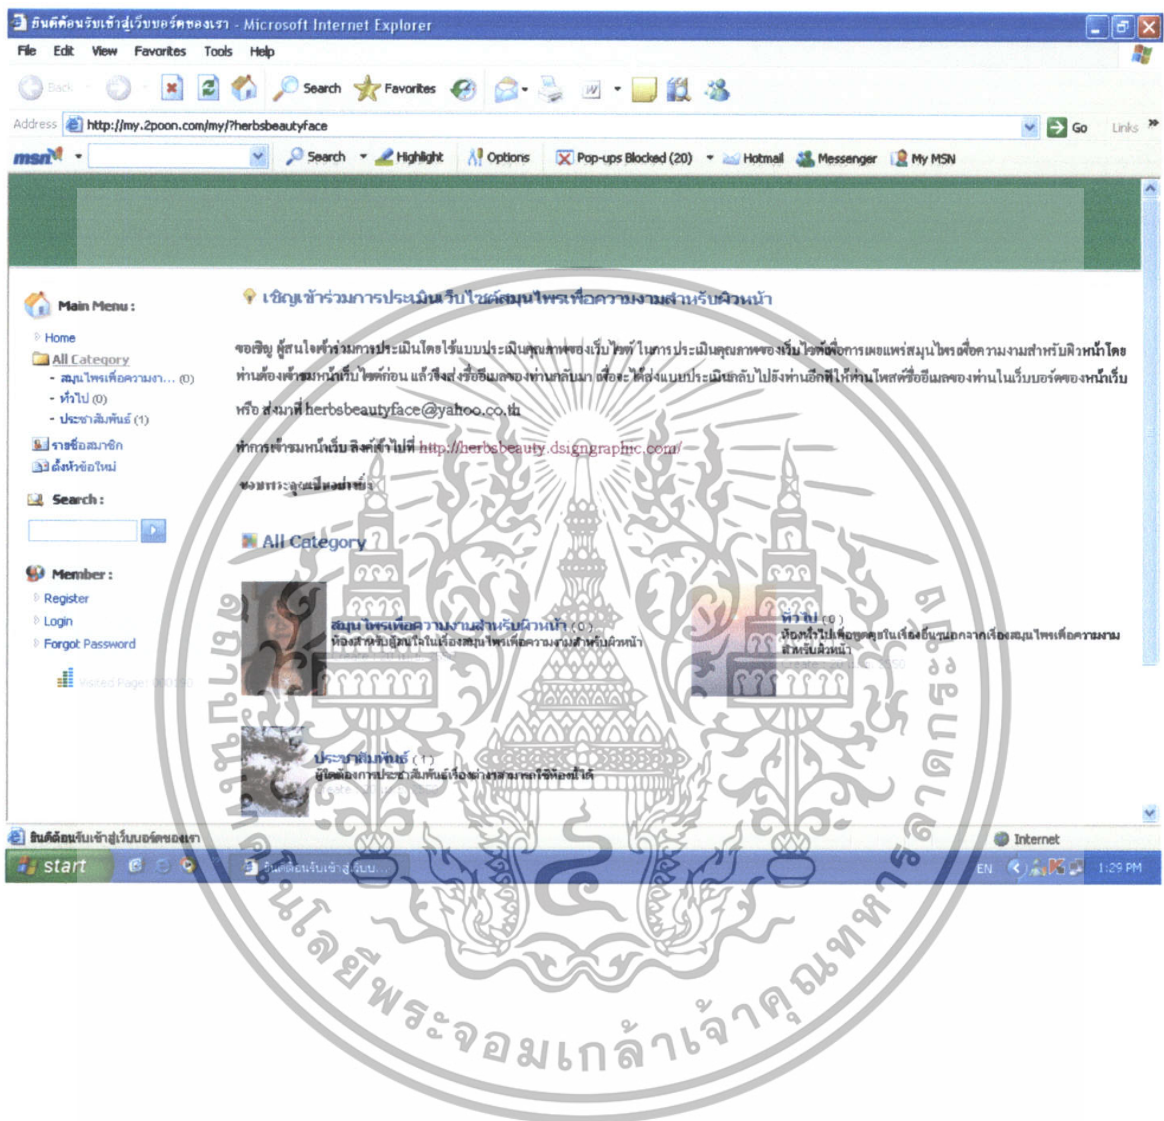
ยินดีต้อนรับเข้าสู่เว็บบอร์ดของเรา - Microsoft Internet Explorer

File Edit View Favorites Tools Help

Back Search Favorites

Address http://my.2poon.com/my/?herbsbeautyface Go Links

msn Search Highlight Options Pop-ups Blocked (20) Hotmail Messenger My MSN

Main Menu :

Home

All Category

- สมุนไพรเพื่อความงา... (0)
- ทั่วไป (0)
- ประชาสัมพันธ์ (1)

รายชื่อสมาชิก

ตั้งหัวข้อใหม่

Search :

Member :

Register

Login

Forgot Password

Visited Page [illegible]

เชิญเข้าร่วมการประเมินเว็บไซต์สมุนไพรเพื่อความงามสำหรับผิวหน้า

ขอเชิญ ผู้สนใจเข้าร่วมการประเมินโดยใช้แบบประเมินคุณภาพของเว็บไซต์ ในการประเมินคุณภาพของเว็บไซต์เพื่อการเผยแพร่สมุนไพรเพื่อความงามสำหรับผิวหน้าโดยท่านต้องเข้าชมหน้าเว็บไซต์ก่อน แล้วจึงส่งชื่ออีเมลของท่านกลับมา เพื่อจะได้ส่งแบบประเมินกลับไปยังท่านอีกที ให้ท่านโพสต์ชื่ออีเมลของท่านในเว็บบอร์ดของหน้าเว็บ หรือ ส่งมาที่ herbsbeautyface@yahoo.co.th

ทำการเข้าชมหน้าเว็บ ลิงค์ข้างไปที่ http://herbsbeauty.dsigngraphic.com/

ขอบพระคุณเป็นอย่างยิ่ง

All Category

สมุนไพรเพื่อความงามสำหรับผิวหน้า (0)
ห้องสำหรับผู้สนใจในเรื่องสมุนไพรเพื่อความงามสำหรับผิวหน้า

ทั่วไป (0)
ห้องทั่วไปเพื่อพูดคุยในเรื่องอื่นนอกจากเรื่องสมุนไพรเพื่อความงามสำหรับผิวหน้า

ประชาสัมพันธ์ (1)
ผู้ใดต้องการประชาสัมพันธ์เรื่องต่างๆสามารถใช้ห้องนี้ได้

ยินดีต้อนรับเข้าสู่เว็บบอร์ดของเรา Internet

start ยินดีต้อนรับเข้าสู่เว็บ... EN 1:29 PM

สถาบันเทคโนโลยีพระจอมเกล้าเจ้าคุณทหารลาดกระบัง